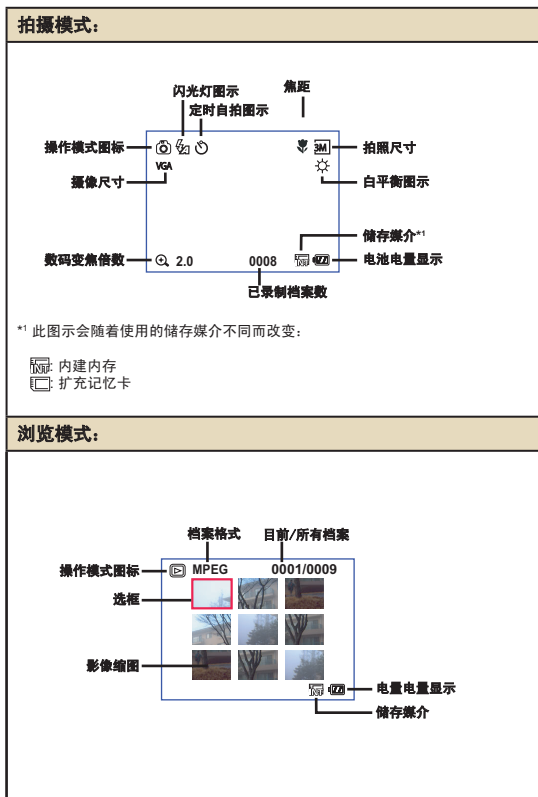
拍摄模式：

闪光灯图示
定时自拍图示
焦距
操作模式图标
拍照尺寸
VGA
3M
摄像尺寸
白平衡图示
储存媒介*1
数码变焦倍数
2.0
0008
电池电量显示
已录制档案数

*1 此图示会随着使用的储存媒介不同而改变：

INT: 内建内存
: 扩充记忆卡

浏览模式：

档案格式
目前/所有档案
操作模式图标
MPEG
0001/0009
选框
影像缩图
INT
电量电量显示
储存媒介